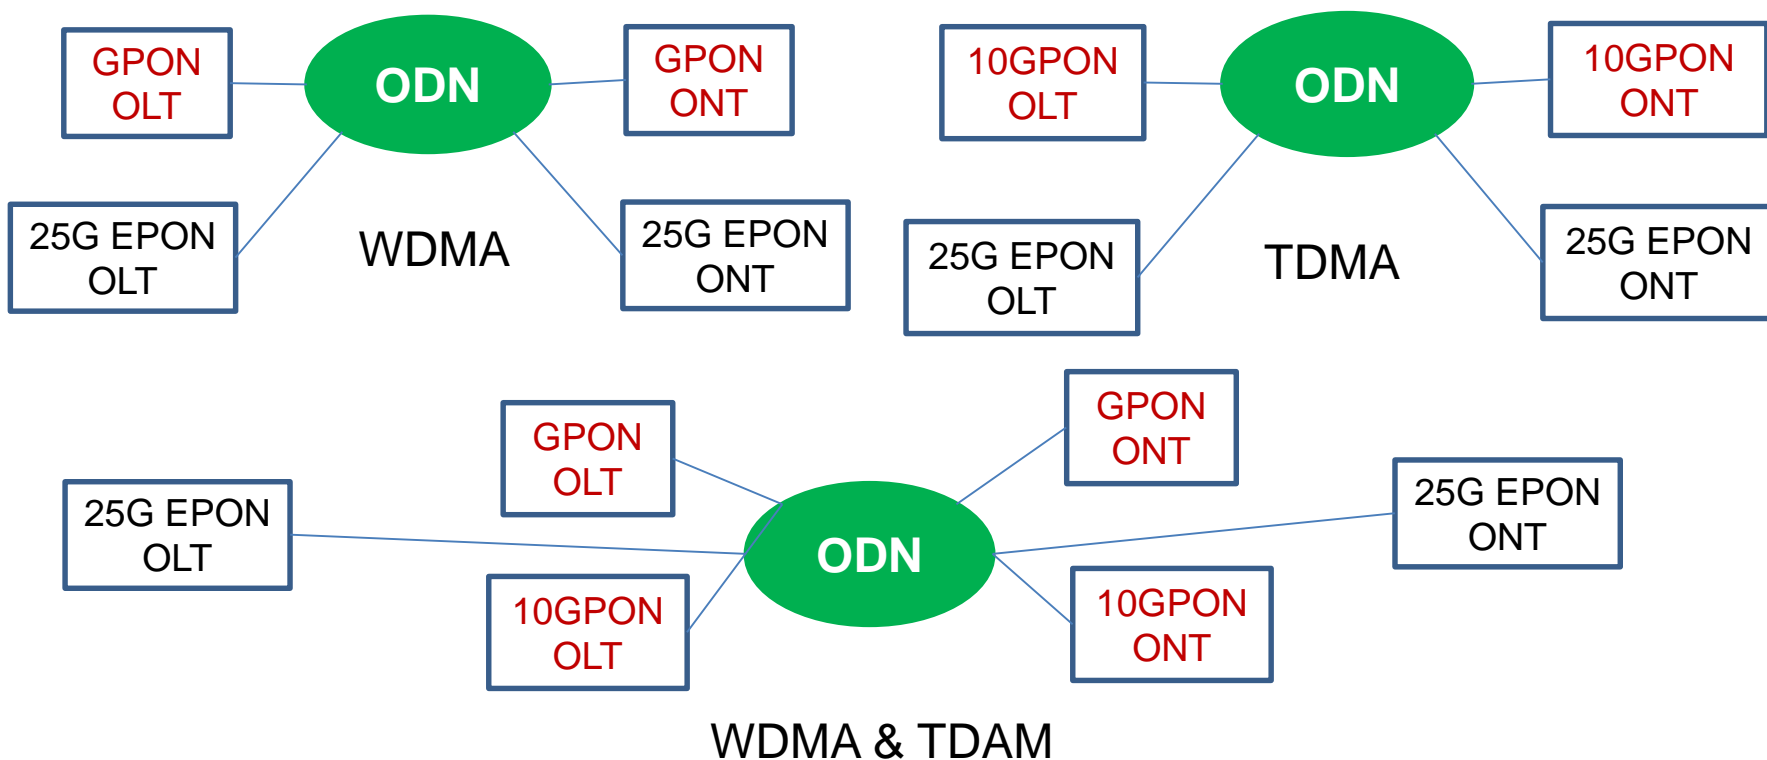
GPON OLT

ODN

GPON ONT

25G EPON OLT

WDMA

25G EPON ONT

10GPON OLT

ODN

10GPON ONT

25G EPON OLT

TDMA

25G EPON ONT

GPON OLT

GPON ONT

25G EPON OLT

ODN

25G EPON ONT

10GPON OLT

10GPON ONT

WDMA & TDAM